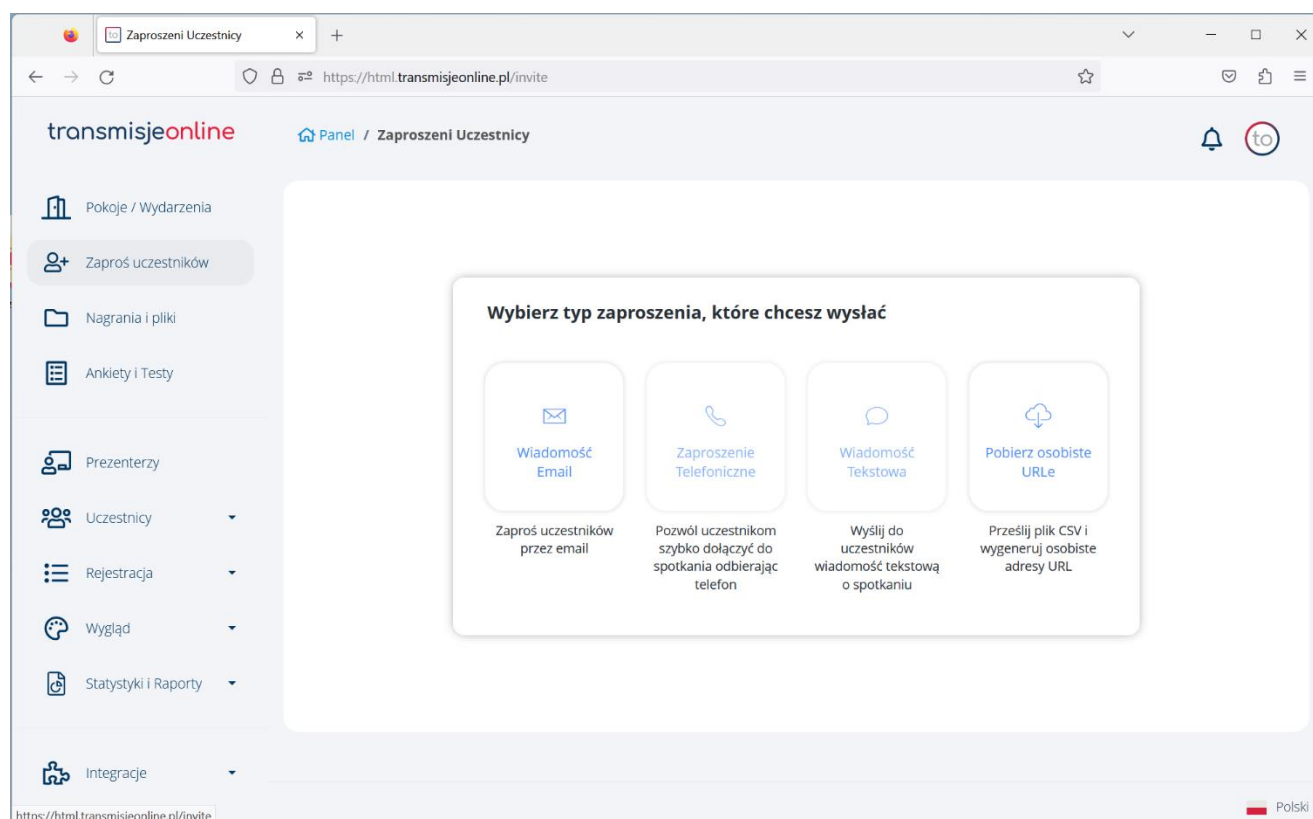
to Zaproszeni Uczestnicy × +

https://html.transmisjeonline.pl/invite

transmisjeonline

Panel / Zaproszeni Uczestnicy

to

Pokoje / Wydarzenia

Zaproś uczestników

Nagrania i pliki

Ankiety i Testy

Prezenterzy

Uczestnicy

Rejestracja

Wygląd

Statystyki i Raporty

Integracje

Wybierz typ zaproszenia, które chcesz wysłać

Wiadomość Email

Zaproś uczestników przez email

Zaproszenie Telefoniczne

Pozwól uczestnikom szybko dołączyć do spotkania odbierając telefon

Wiadomość Tekstowa

Wyślij do uczestników wiadomość tekstową o spotkaniu

Pobierz osobiste URLe

Prześlij plik CSV i wygeneruj osobiste adresy URL

https://html.transmisjeonline.pl/invite

Polski